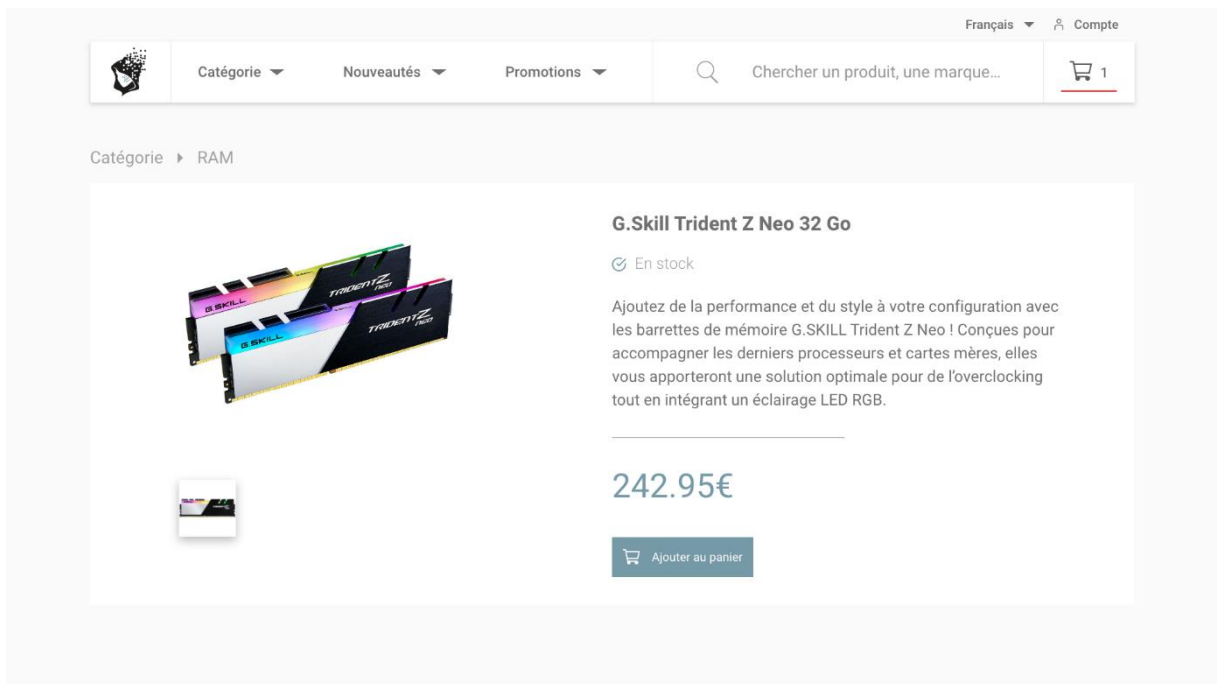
Français Compte

Catégorie Nouveautés Promotions Chercher un produit, une marque... 1

Catégorie ▸ RAM

G.Skill Trident Z Neo 32 Go

En stock

Ajoutez de la performance et du style à votre configuration avec les barrettes de mémoire G.SKILL Trident Z Neo ! Conçues pour accompagner les derniers processeurs et cartes mères, elles vous apporteront une solution optimale pour de l'overclocking tout en intégrant un éclairage LED RGB.

242.95€

Ajouter au panier